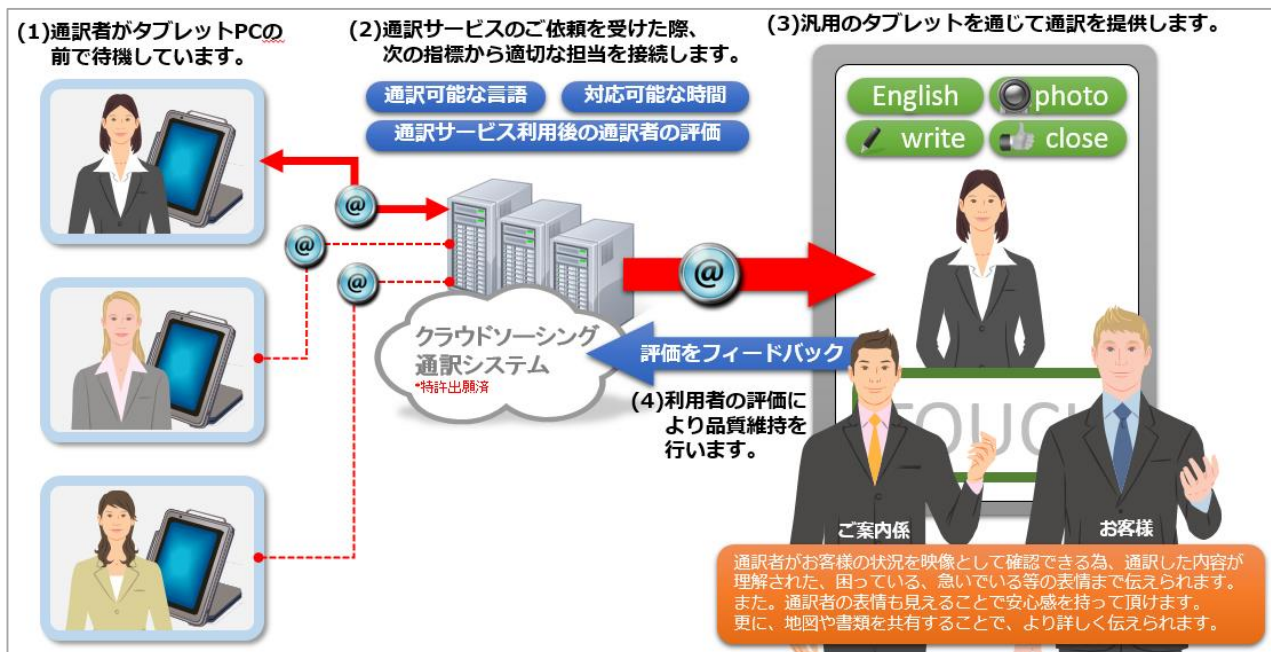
(1)通訳者がタブレットPCの前で待機しています。

(2)通訳サービスのご依頼を受けた際、次の指標から適切な担当を接続します。

通訳可能な言語
対応可能な時間
通訳サービス利用後の通訳者の評価

(3)汎用のタブレットを通じて通訳を提供します。

English
photo
write
close

クラウドソーシング通訳システム
*特許出願済

評価をフィードバック

(4)利用者の評価により品質維持を行います。

TOUC

ご案内係
お客様

通訳者がお客様の状況を映像として確認できる為、通訳した内容が理解された、困っている、急いでいる等の表情まで伝えられます。
また。通訳者の表情も見えることで安心感を持って頂けます。
更に、地図や書類を共有することで、より詳しく伝えられます。